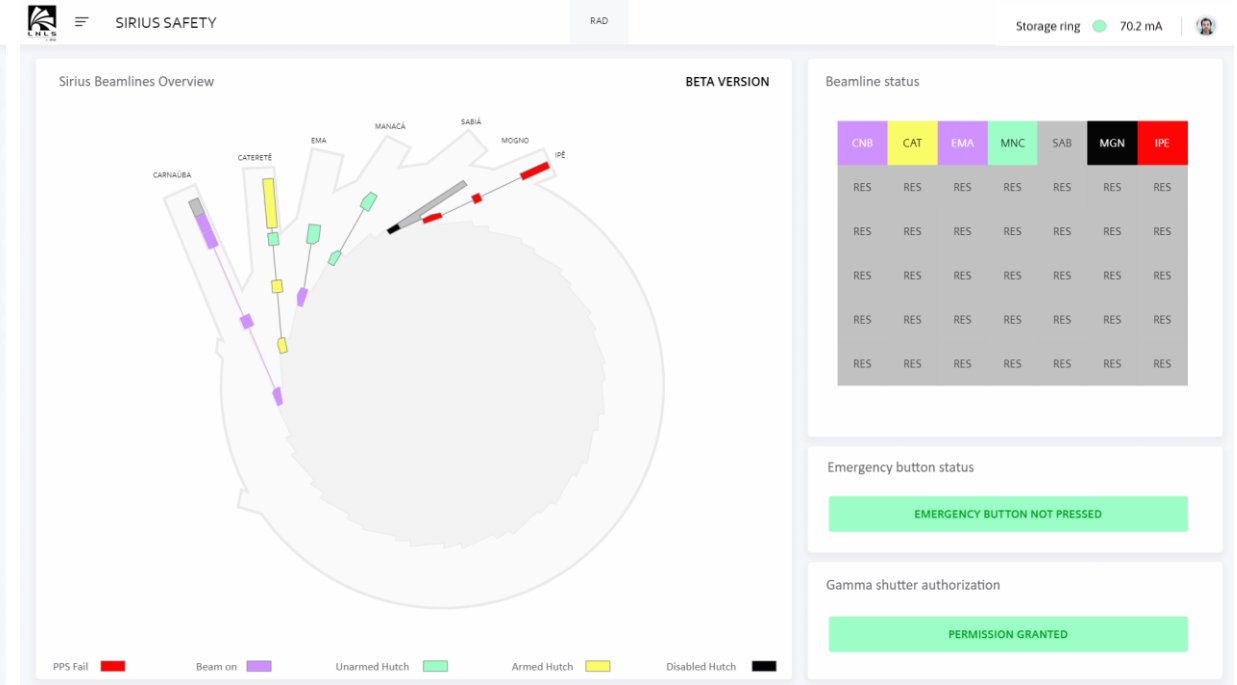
LNLS

SIRIUS SAFETY

RAD

Storage ring 70.2 mA

Sirius Beamlines Overview

BETA VERSION

CARNAÚBA

CATERETÊ

EMA

MANACÁ

SABIÁ

MOGNO

IPÊ

PPS Fail

Beam on

Unarmed Hutch

Armed Hutch

Disabled Hutch

Beamline status

| CNB | CAT | EMA | MNC | SAB | MGN | IPE |
|---|---|---|---|---|---|---|
| RES | RES | RES | RES | RES | RES | RES |
| RES | RES | RES | RES | RES | RES | RES |
| RES | RES | RES | RES | RES | RES | RES |
| RES | RES | RES | RES | RES | RES | RES |
| RES | RES | RES | RES | RES | RES | RES |

Emergency button status

EMERGENCY BUTTON NOT PRESSED

Gamma shutter authorization

PERMISSION GRANTED